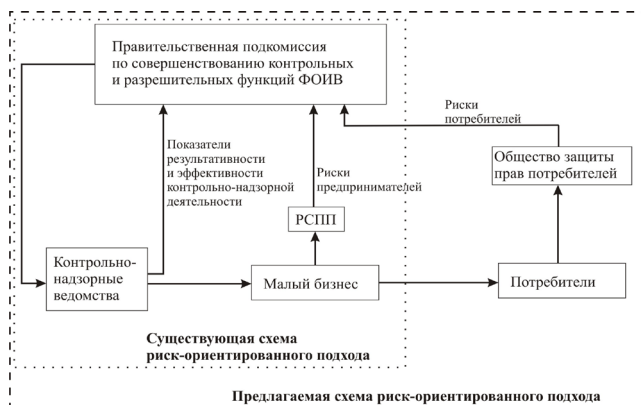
Правительственная подкомиссия по совершенствованию контрольных и разрешительных функций ФОИВ

Риски потребителей

Показатели результативности и эффективности контрольно-надзорной деятельности

Риски предпринимателей

Общество защиты прав потребителей

РСПП

Контрольно-надзорные ведомства

Малый бизнес

Потребители

Существующая схема риск-ориентированного подхода

Предлагаемая схема риск-ориентированного подхода